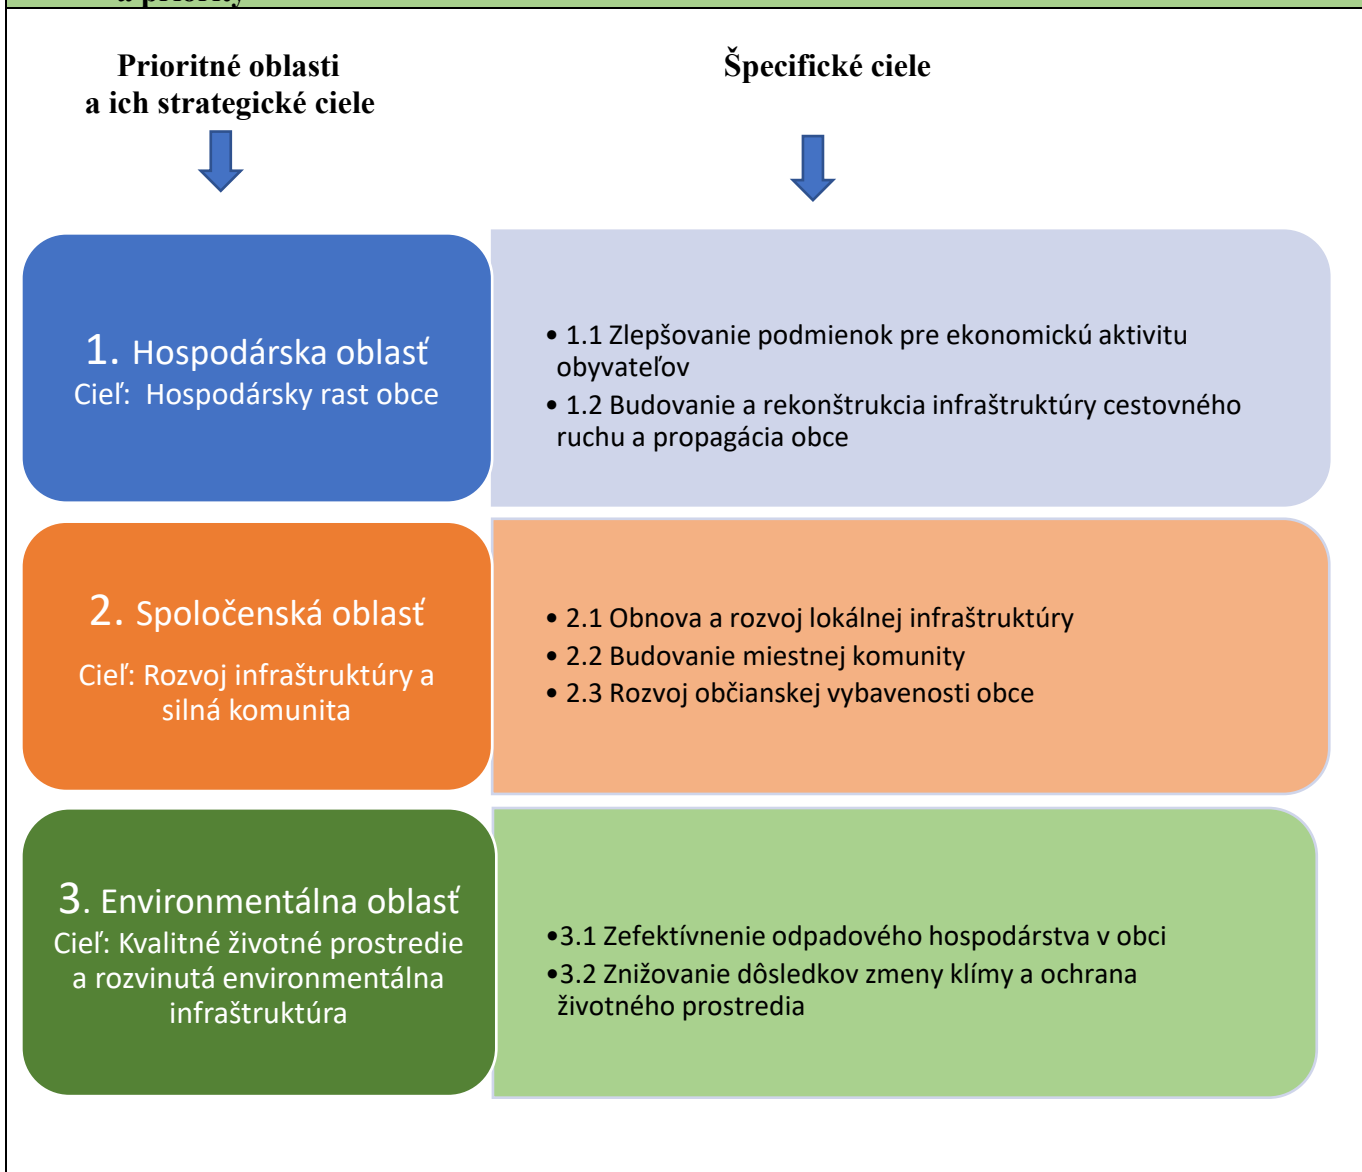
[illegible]

Prioritné oblasti
a ich strategické ciele

Špecifické ciele

1. Hospodárska oblasť
Cieľ: Hospodársky rast obce

• 1.1 Zlepšovanie podmienok pre ekonomickú aktivitu obyvateľov
• 1.2 Budovanie a rekonštrukcia infraštruktúry cestovného ruchu a propagácia obce

2. Spoločenská oblasť
Cieľ: Rozvoj infraštruktúry a silná komunita

• 2.1 Obnova a rozvoj lokálnej infraštruktúry
• 2.2 Budovanie miestnej komunity
• 2.3 Rozvoj občianskej vybavenosti obce

3. Environmentálna oblasť
Cieľ: Kvalitné životné prostredie a rozvinutá environmentálna infraštruktúra

•3.1 Zefektívnenie odpadového hospodárstva v obci
•3.2 Znižovanie dôsledkov zmeny klímy a ochrana životného prostredia